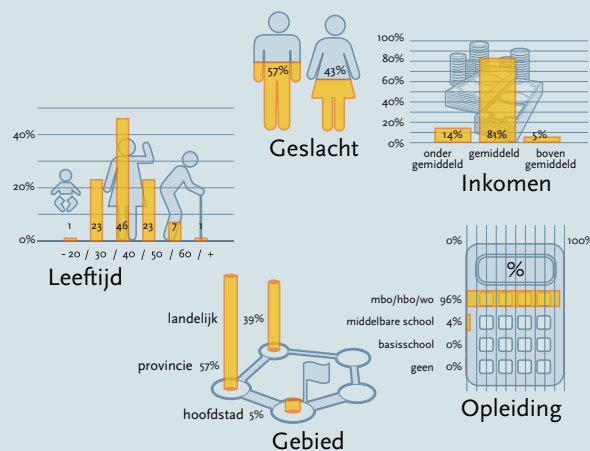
57%
43%
Geslacht

100%
80%
60%
40%
20%
0%
14%
81%
5%
onder gemiddeld
gemiddeld
boven gemiddeld
Inkomen

40%
20%
0%
1
23
46
23
7
1
- 20 / 30 / 40 / 50 / 60 / +
Leeftijd

0%
100%
%
mbo/hbo/wo 96%
middelbare school 4%
basisschool 0%
geen 0%
Opleiding

landelijk 39%
provincie 57%
hoofdstad 5%
Gebied